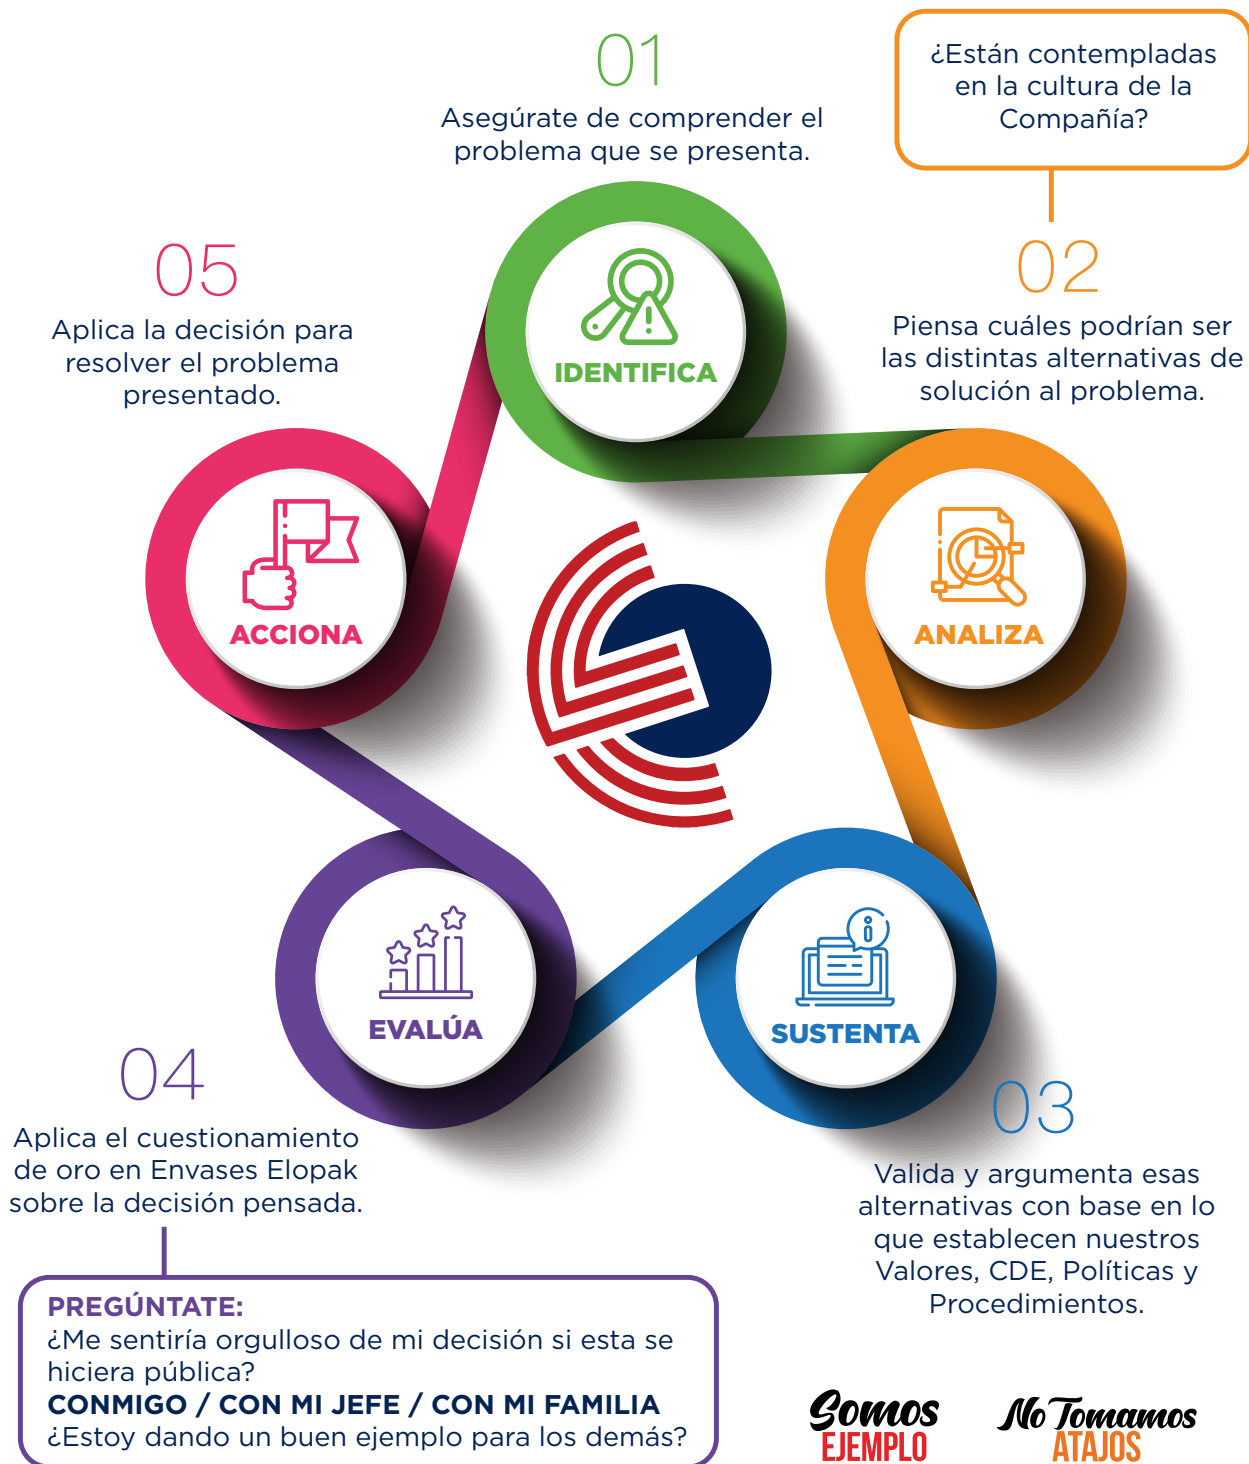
01
Asegúrate de comprender el problema que se presenta.

¿Están contempladas en la cultura de la Compañía?

05
Aplica la decisión para resolver el problema presentado.

IDENTIFICA

02
Piensa cuáles podrían ser las distintas alternativas de solución al problema.

ACCIONA

ANALIZA

EVALÚA

SUSTENTA

04
Aplica el cuestionamiento de oro en Envases Elopak sobre la decisión pensada.

03
Valida y argumenta esas alternativas con base en lo que establecen nuestros Valores, CDE, Políticas y Procedimientos.

PREGÚNTATE:
¿Me sentiría orgulloso de mi decisión si esta se hiciera pública?
CONMIGO / CON MI JEFE / CON MI FAMILIA
¿Estoy dando un buen ejemplo para los demás?

Somos EJEMPLO

No Tomamos ATAJOS